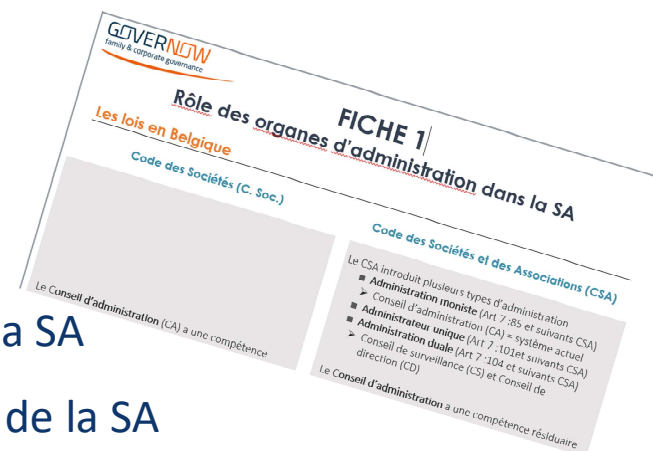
GOVERNOW
family & corporate governance

FICHE 1

Rôle des organes d'administration dans la SA

Les lois en Belgique

Code des Sociétés (C. Soc.)

Le Conseil d'administration (CA) a une compétence

Code des Sociétés et des Associations (CSA)

Le CSA introduit plusieurs types d'administration

■ Administration moniste (Art 7 :85 et suivants CSA)
➤ Conseil d'administration (CA) = système actuel
■ Administrateur unique (Art 7 :101et suivants CSA)
■ Administration duale (Art 7 :104 et suivants CSA)
➤ Conseil de surveillance (CS) et Conseil de direction (CD)

Le Conseil d'administration a une compétence résiduaire

a SA

de la SA